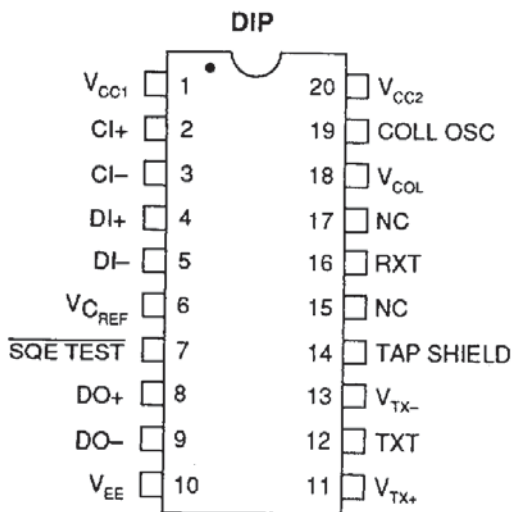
DIP

$V_{CC1}$ 1
CI+ 2
CI– 3
DI+ 4
DI– 5
$VC_{REF}$ 6
$\overline{\text{SQE TEST}}$ 7
DO+ 8
DO– 9
$V_{EE}$ 10

20 $V_{CC2}$
19 COLL OSC
18 $V_{COL}$
17 NC
16 RXT
15 NC
14 TAP SHIELD
13 $V_{TX-}$
12 TXT
11 $V_{TX+}$